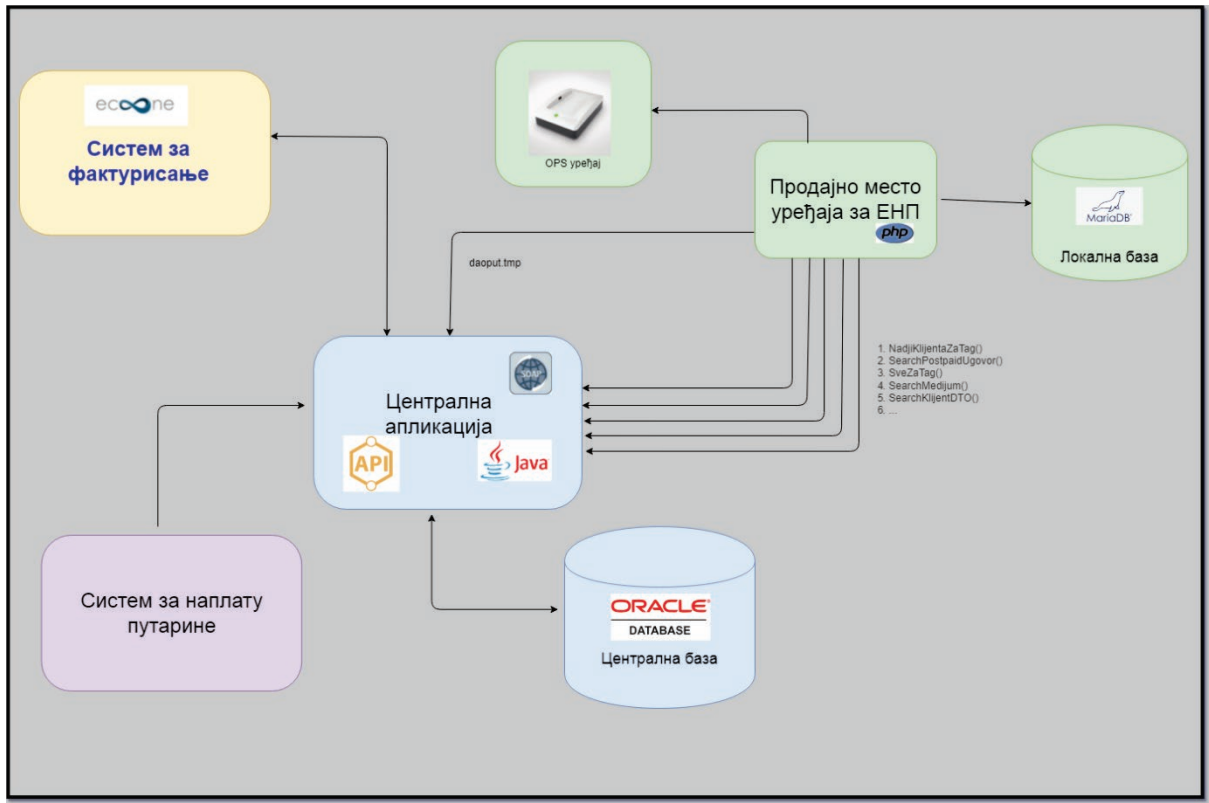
ecoone

Систем за фактурисање

OPS уређај

Продајно место уређаја за ЕНП

php

MariaDB

Локална база

daoput.tmp

1. NadjiKlijentaZaTag()
2. SearchPostpaidUgovor()
3. SveZaTag()
4. SearchMedijum()
5. SearchKlijentDTO()
6. ...

SOAP

Централна апликација

API

Java

Систем за наплату путарине

ORACLE
DATABASE

Централна база